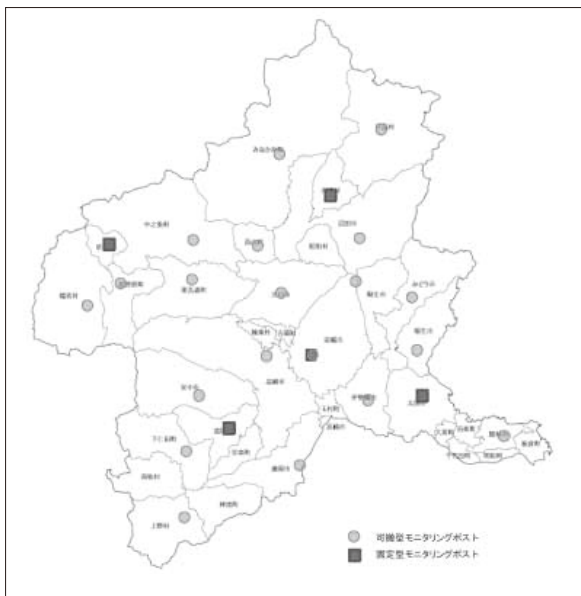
みなかみ町
片品村
中之条町
昭和村
沼田市
嬬恋村
長野原町
東吾妻町
渋川市
みどり市
桐生市
榛東村
吉岡町
前橋市
高崎市
伊勢崎市
太田市
安中市
玉村町
富岡市
下仁田町
藤岡市
南牧村
上野村
神流町
大泉町
邑楽町
板倉町
明和町
千代田町
可搬型モニタリングポスト
固定型モニタリングポスト